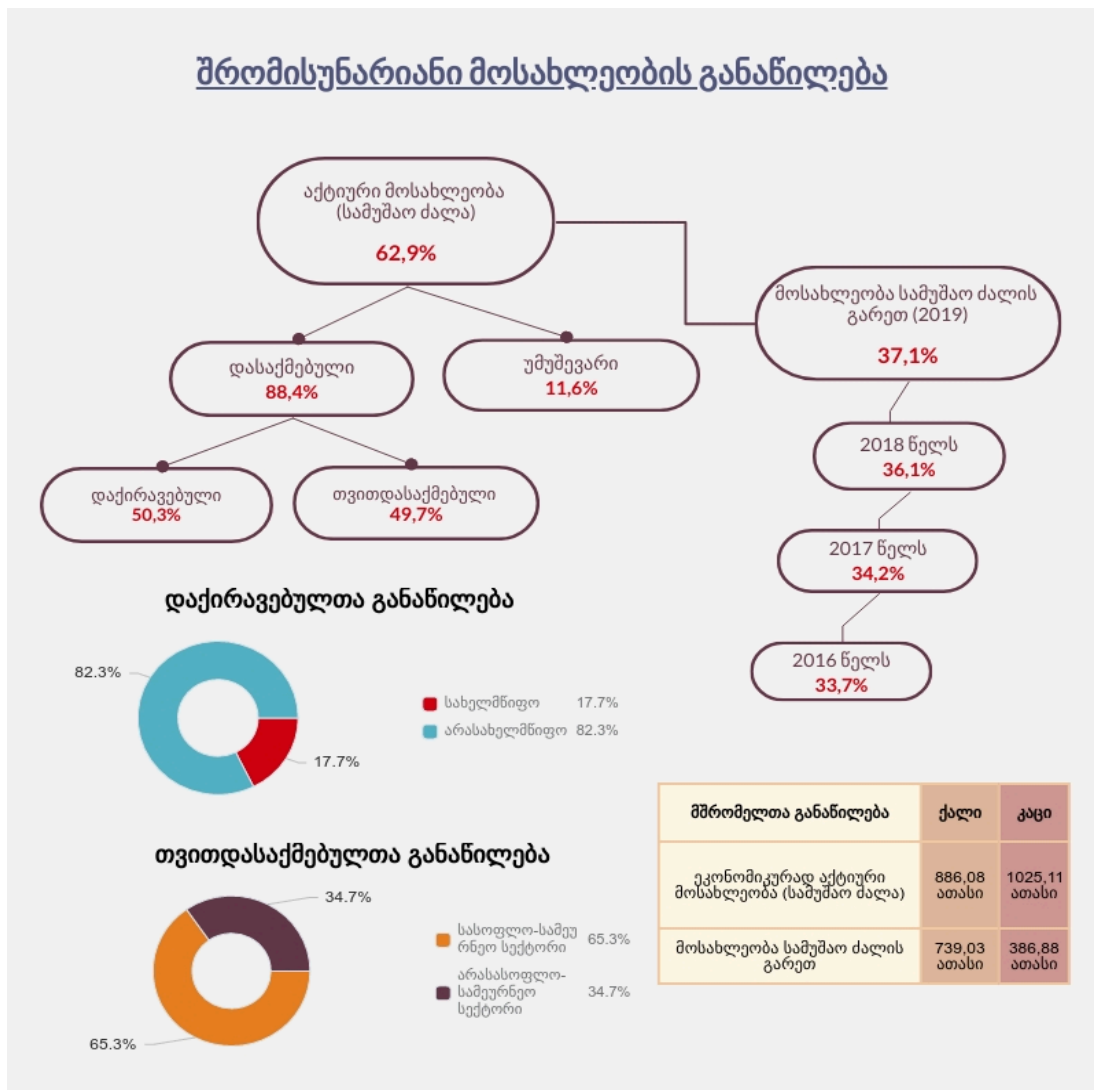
შრომისუნარიანი მოსახლეობის განაწილება

აქტიური მოსახლეობა (სამუშაო ძალა)
62,9%

მოსახლეობა სამუშაო ძალის გარეთ (2019)
37,1%

დასაქმებული
88,4%

უმუშევარი
11,6%

დაქირავებული
50,3%

თვითდასაქმებული
49,7%

2018 წელს
36,1%

2017 წელს
34,2%

2016 წელს
33,7%

დაქირავებულთა განაწილება

82.3%
17.7%
სახელმწიფო 17.7%
არასახელმწიფო 82.3%

| მშრომელთა განაწილება | ქალი | კაცი |
|---|---|---|
| ეკონომიკურად აქტიური მოსახლეობა (სამუშაო ძალა) | 886,08 ათასი | 1025,11 ათასი |
| მოსახლეობა სამუშაო ძალის გარეთ | 739,03 ათასი | 386,88 ათასი |

თვითდასაქმებულთა განაწილება

34.7%
65.3%
სასოფლო-სამეურნეო სექტორი 65.3%
არასასოფლო-სამეურნეო სექტორი 34.7%